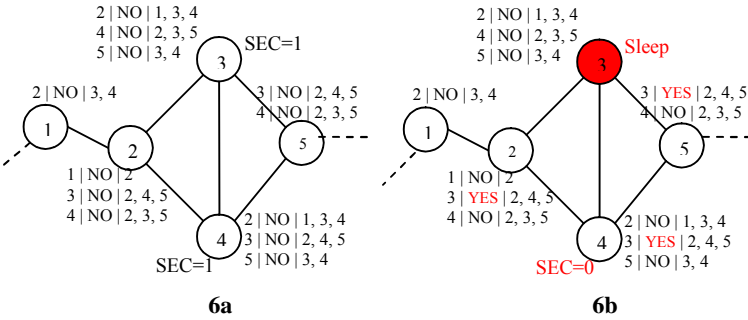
2 | NO | 1, 3, 4
4 | NO | 2, 3, 5
5 | NO | 3, 4

SEC=1

3

2 | NO | 3, 4

1

2

3 | NO | 2, 4, 5
4 | NO | 2, 3, 5

5

1 | NO | 2
3 | NO | 2, 4, 5
4 | NO | 2, 3, 5

4

2 | NO | 1, 3, 4
3 | NO | 2, 4, 5
5 | NO | 3, 4

SEC=1

6a

2 | NO | 1, 3, 4
4 | NO | 2, 3, 5
5 | NO | 3, 4

Sleep

3

2 | NO | 3, 4

1

2

3 | YES | 2, 4, 5
4 | NO | 2, 3, 5

5

1 | NO | 2
3 | YES | 2, 4, 5
4 | NO | 2, 3, 5

4

2 | NO | 1, 3, 4
3 | YES | 2, 4, 5
5 | NO | 3, 4

SEC=0

6b